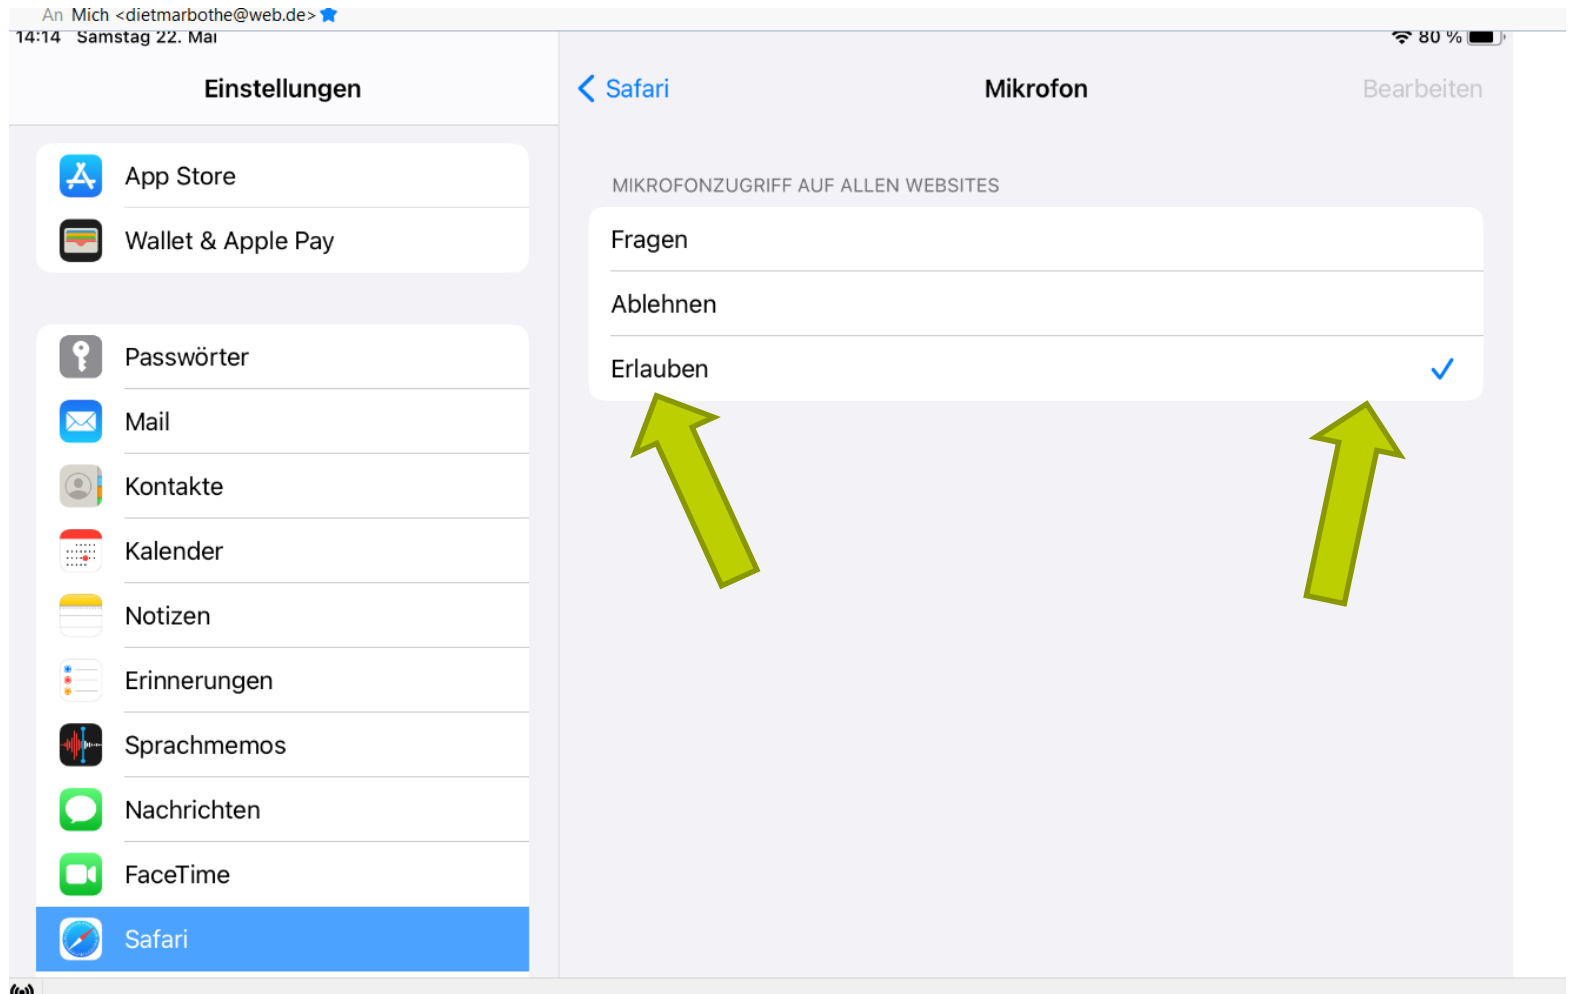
An Mich <dietmarbothe@web.de>

14:14 Samstag 22. Mai

80 %

Einstellungen

App Store

Wallet & Apple Pay

Passwörter

Mail

Kontakte

Kalender

Notizen

Erinnerungen

Sprachmemos

Nachrichten

FaceTime

Safari

Safari

Mikrofon

Bearbeiten

MIKROFONZUGRIFF AUF ALLEN WEBSITES

Fragen

Ablehnen

Erlauben